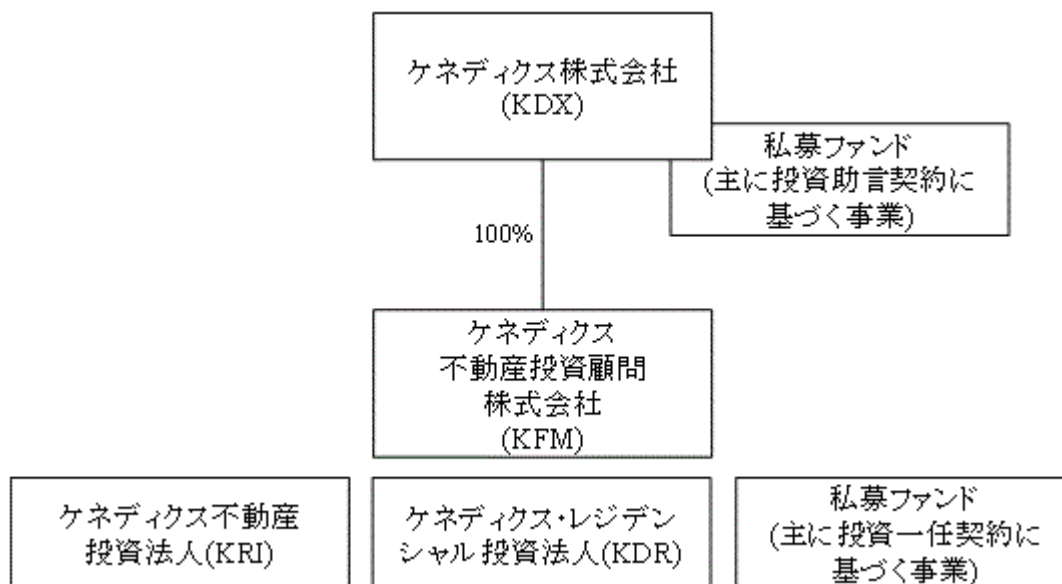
ケネディクス株式会社
(KDX)

私募ファンド
(主に投資助言契約に基づく事業)

100%

ケネディクス
不動産投資顧問
株式会社
(KFM)

ケネディクス不動産投資法人(KRI)

ケネディクス・レジデンシャル 投資法人(KDR)

私募ファンド
(主に投資一任契約に基づく事業)